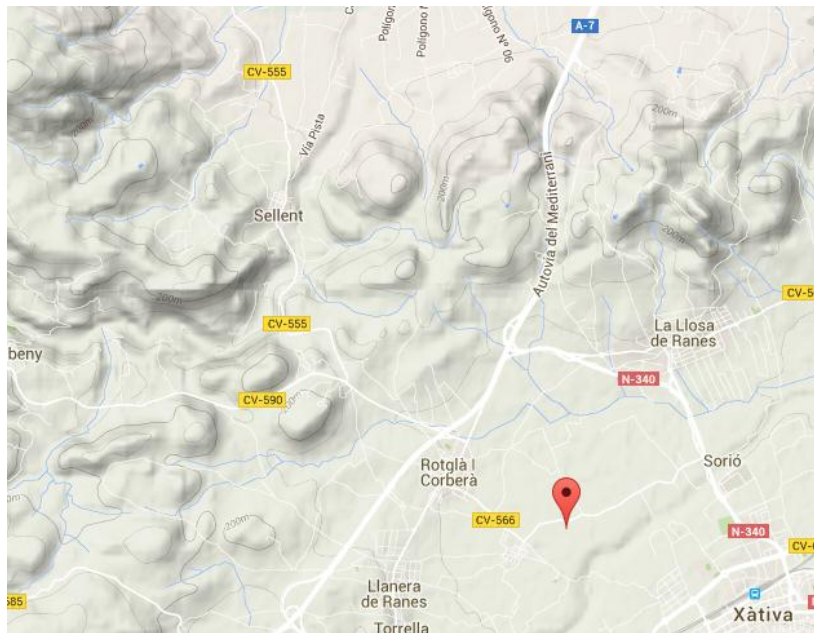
CV-555
Vía Pista
Polígono
Polígono
Polígono Nº 90
A-7
200m
200m
Sellent
Autovía del Mediterrani
200m
200m
CV-5
200m
CV-555
La Llosa de Ranes
beny
N-340
CV-590
Rotglà I Corberà
Sorió
CV-566
200m
N-340
CV-6
Llanera de Ranes
585
Xàtiva
Torrella